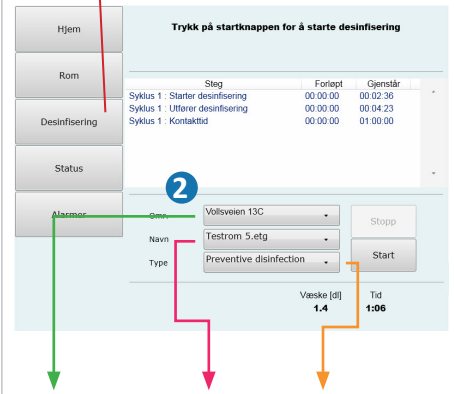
Hjem

Rom

Desinfisering

Status

Alarmer

Trykk på startknappen for å starte desinfisering

| Steg | Forløpt | Gjenstår |
|---|---|---|
| Syklus 1 : Starter desinfisering | 00:00:00 | 00:02:36 |
| Syklus 1 : Utfører desinfisering | 00:00:00 | 00:04:23 |
| Syklus 1 : Kontakttid | 00:00:00 | 01:00:00 |

2

Omr. Vollsveien 13C

Navn Testrom 5.etg

Type Preventive disinfection

Stopp

Start

Væske [dl] 1.4

Tid 1:06